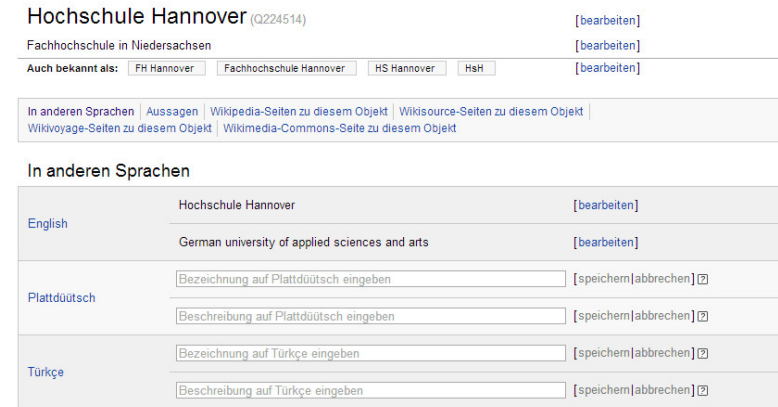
Hochschule Hannover (Q224514)
[bearbeiten]

Fachhochschule in Niedersachsen
[bearbeiten]

Auch bekannt als: FH Hannover | Fachhochschule Hannover | HS Hannover | HsH
[bearbeiten]

In anderen Sprachen | Aussagen | Wikipedia-Seiten zu diesem Objekt | Wikisource-Seiten zu diesem Objekt | Wikivoyage-Seiten zu diesem Objekt | Wikimedia-Commons-Seite zu diesem Objekt

In anderen Sprachen

| | | |
|---|---|---|
| English | Hochschule Hannover | [bearbeiten] |
| | German university of applied sciences and arts | [bearbeiten] |
| Plattdüütsch | Bezeichnung auf Plattdüütsch eingeben | [speichern\|abbrechen] ? |
| | Beschreibung auf Plattdüütsch eingeben | [speichern\|abbrechen] ? |
| Türkçe | Bezeichnung auf Türkçe eingeben | [speichern\|abbrechen] ? |
| | Beschreibung auf Türkçe eingeben | [speichern\|abbrechen] ? |